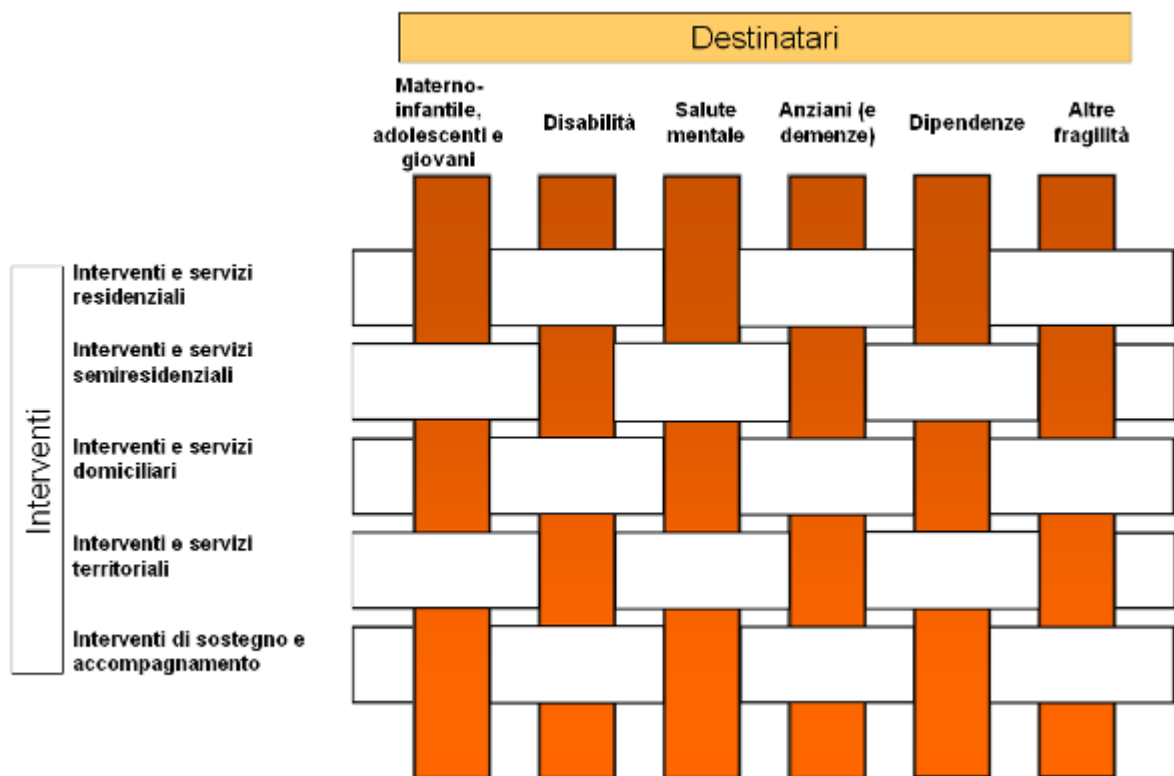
Destinatari

Materno-infantile, adolescenti e giovani

Disabilità

Salute mentale

Anziani (e demenze)

Dipendenze

Altre fragilità

Interventi

Interventi e servizi residenziali

Interventi e servizi semiresidenziali

Interventi e servizi domiciliari

Interventi e servizi territoriali

Interventi di sostegno e accompagnamento